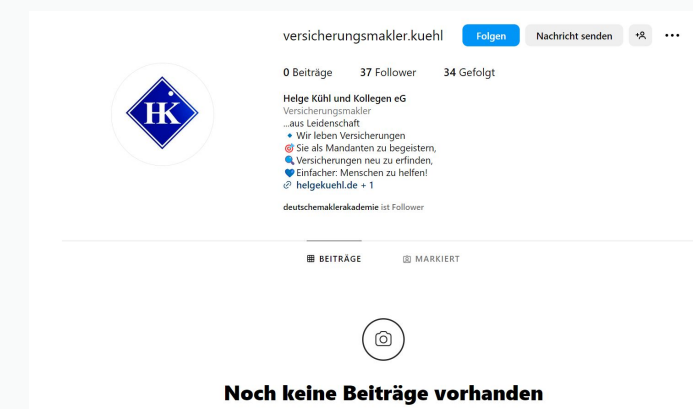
versicherungsmakler.kuehl

Folgen

Nachricht senden

HK

0 Beiträge 37 Follower 34 Gefolgt

Helge Kühl und Kollegen eG
Versicherungsmakler
...aus Leidenschaft
🔹 Wir leben Versicherungen
🎯 Sie als Mandanten zu begeistern,
🔍 Versicherungen neu zu erfinden,
💙 Einfacher: Menschen zu helfen!
🔗 helgekuehl.de + 1

deutschemaklerakademie ist Follower

BEITRÄGE

MARKIERT

Noch keine Beiträge vorhanden